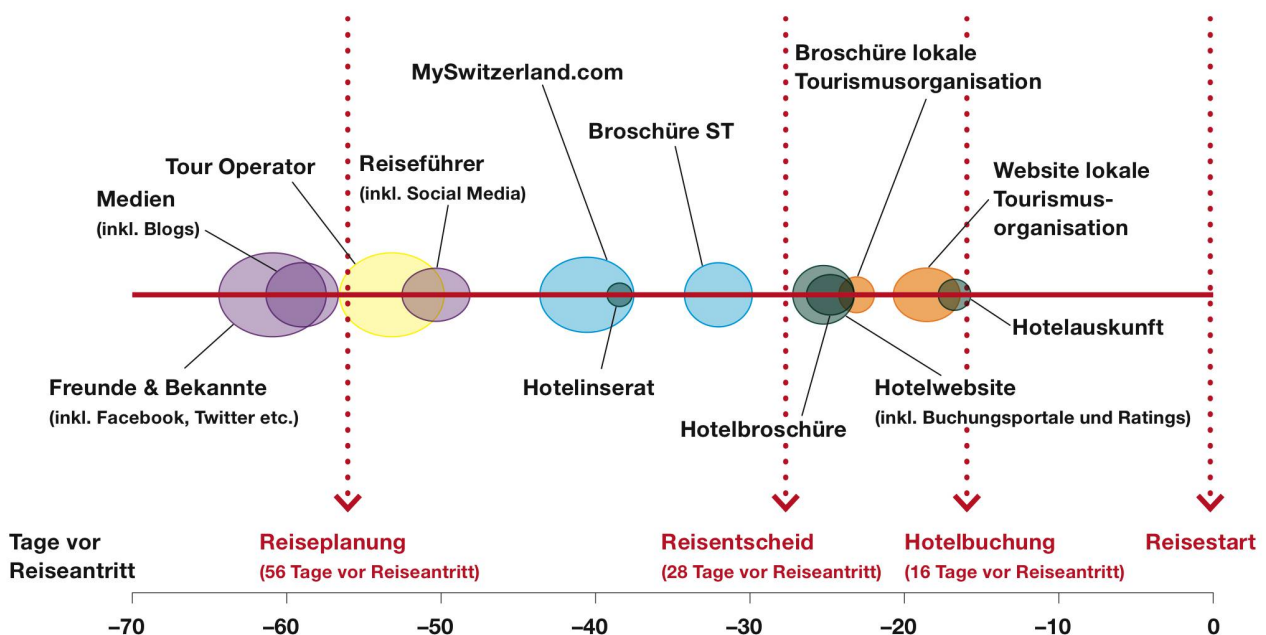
MySwitzerland.com

Broschüre lokale Tourismusorganisation

Broschüre ST

Tour Operator

Reiseführer (inkl. Social Media)

Medien (inkl. Blogs)

Website lokale Tourismusorganisation

Hotelauskunft

Freunde & Bekannte (inkl. Facebook, Twitter etc.)

Hotelinserat

Hotelwebsite (inkl. Buchungsportale und Ratings)

Hotelbroschüre

Tage vor Reiseantritt

Reiseplanung (56 Tage vor Reiseantritt)

Reisentscheid (28 Tage vor Reiseantritt)

Hotelbuchung (16 Tage vor Reiseantritt)

Reisestart

–70 –60 –50 –40 –30 –20 –10 0